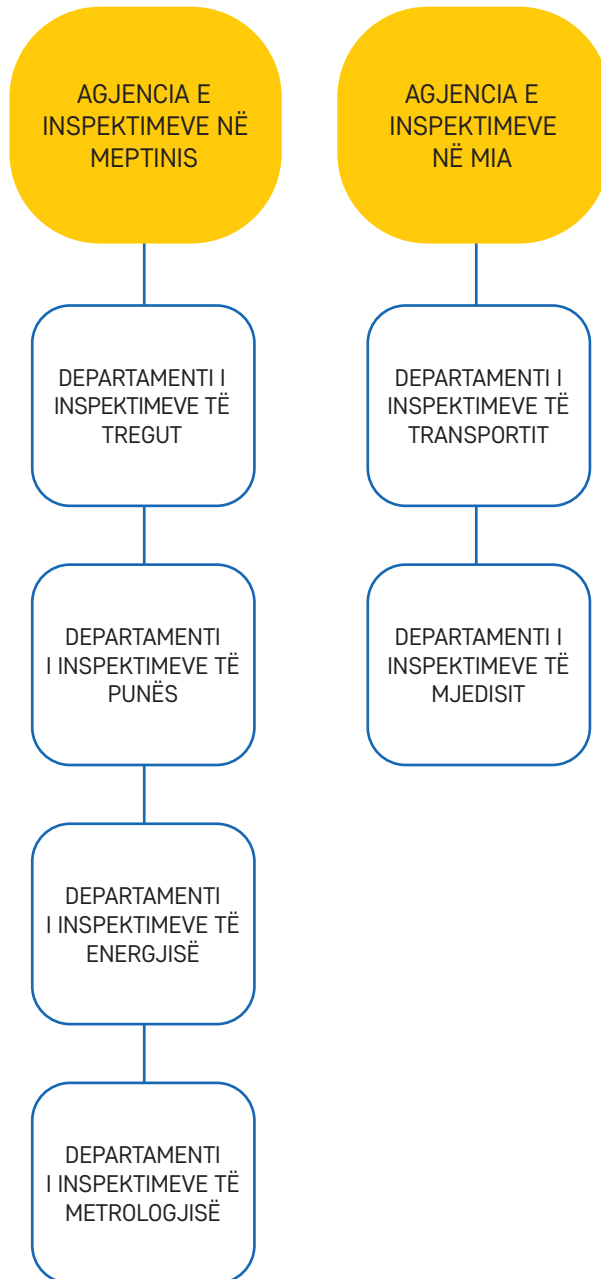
AGJENCIA E INSPEKTIMEVE NË MEPTINIS

DEPARTAMENTI I INSPEKTIMEVE TË TREGUT

DEPARTAMENTI I INSPEKTIMEVE TË PUNËS

DEPARTAMENTI I INSPEKTIMEVE TË ENERGJISË

DEPARTAMENTI I INSPEKTIMEVE TË METROLOGJISË

AGJENCIA E INSPEKTIMEVE NË MIA

DEPARTAMENTI I INSPEKTIMEVE TË TRANSPORTIT

DEPARTAMENTI I INSPEKTIMEVE TË MJEDISIT